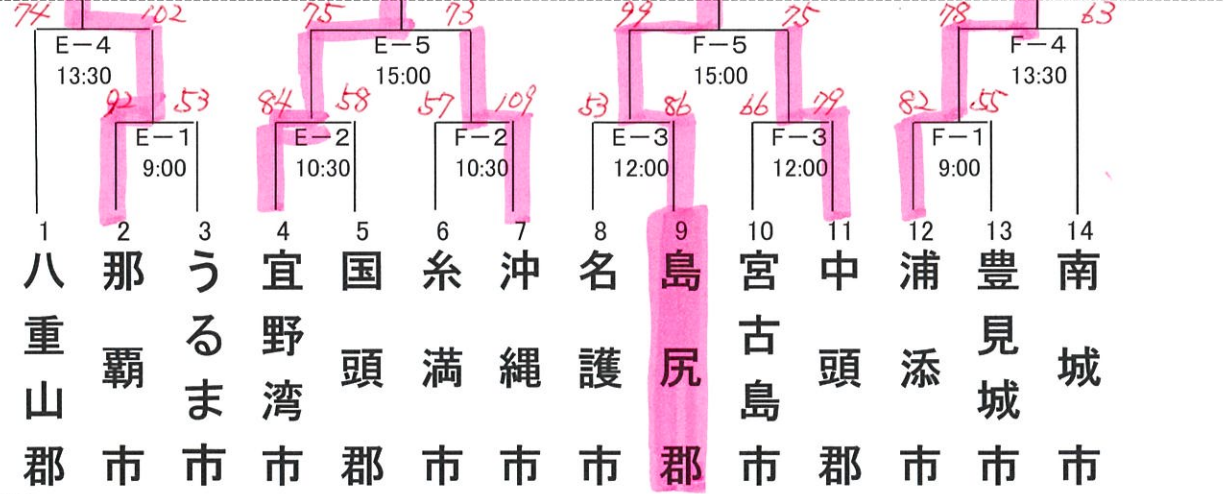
74 102 75 73 99 75 78 63

E－4
13:30

E－5
15:00

F－5
15:00

F－4
13:30

92 53 84 58 57 109 53 86 66 79 82 55

E－1
9:00

E－2
10:30

F－2
10:30

E－3
12:00

F－3
12:00

F－1
9:00

| 1 | 2 | 3 | 4 | 5 | 6 | 7 | 8 | 9 | 10 | 11 | 12 | 13 | 14 |
|---|---|---|---|---|---|---|---|---|---|---|---|---|---|
| 八重山郡 | 那覇市 | うるま市 | 宜野湾市 | 国頭郡 | 糸満市 | 沖縄市 | 名護市 | 島尻郡 | 宮古島市 | 中頭郡 | 浦添市 | 豊見城市 | 南城市 |